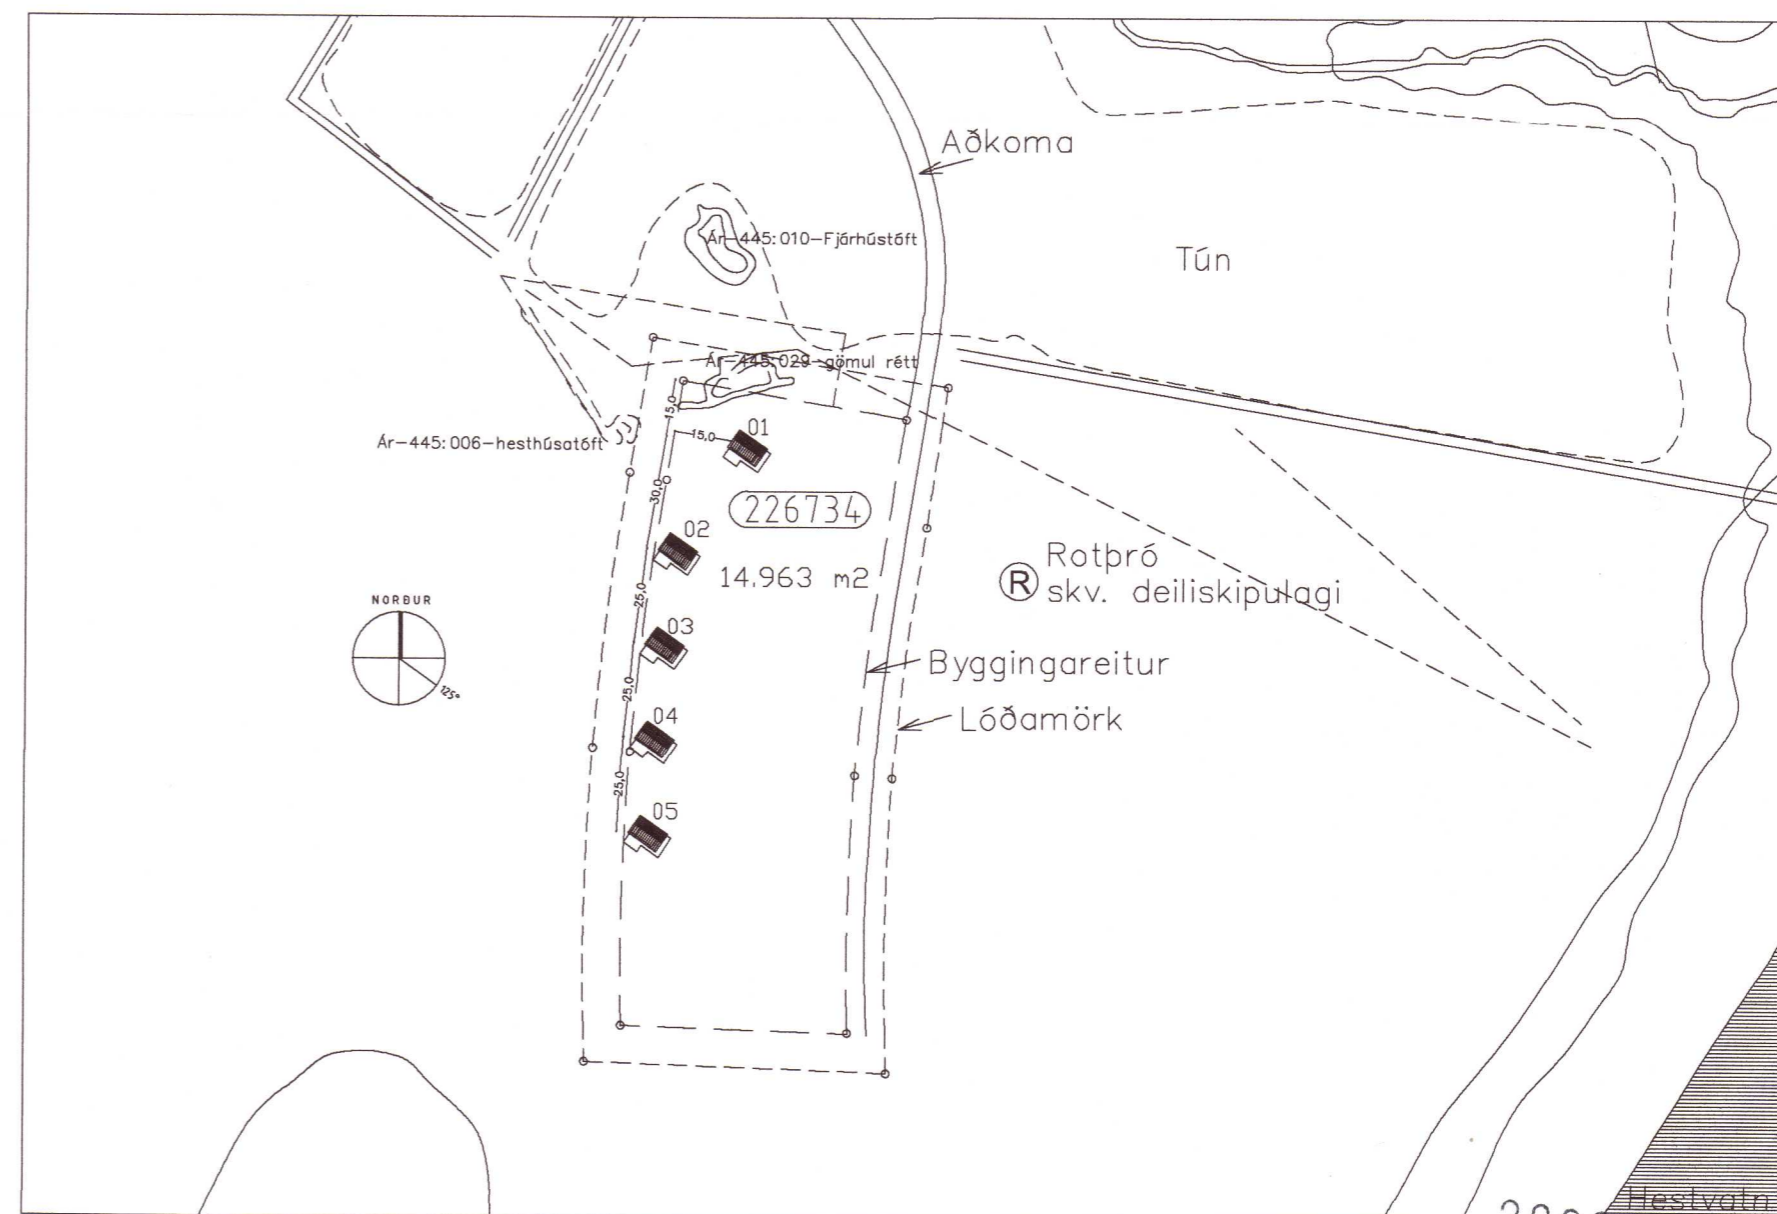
Aðkoma

Ár-445:010-Fjárhústóft

Tún

Ár-445:029-gömul rétt

Ár-445:006-hesthúsatóft

15,0

15,0

01

30,0

226734

02

14.963 m2

Rotþró

Ⓡ skv. deiliskipulagi

NORÐUR

125°

25,0

03

Byggingareitur

25,0

04

Lóðamörk

25,0

05

Hestvatn

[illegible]